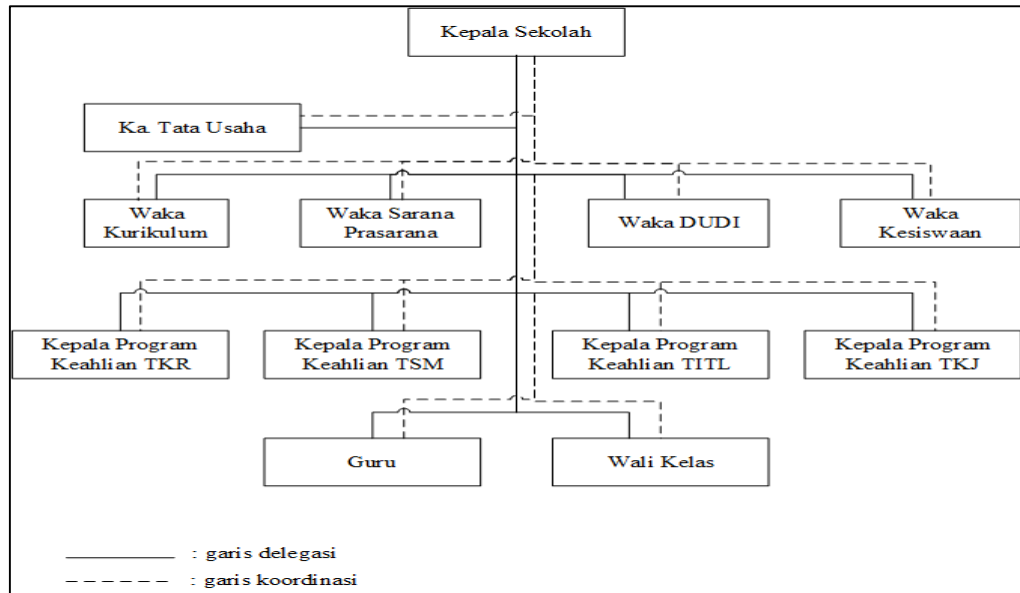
Kepala Sekolah

Ka. Tata Usaha

Waka Kurikulum

Waka Sarana Prasarana

Waka DUDI

Waka Kesiswaan

Kepala Program Keahlian TKR

Kepala Program Keahlian TSM

Kepala Program Keahlian TITL

Kepala Program Keahlian TKJ

Guru

Wali Kelas

: garis delegasi

: garis koordinasi